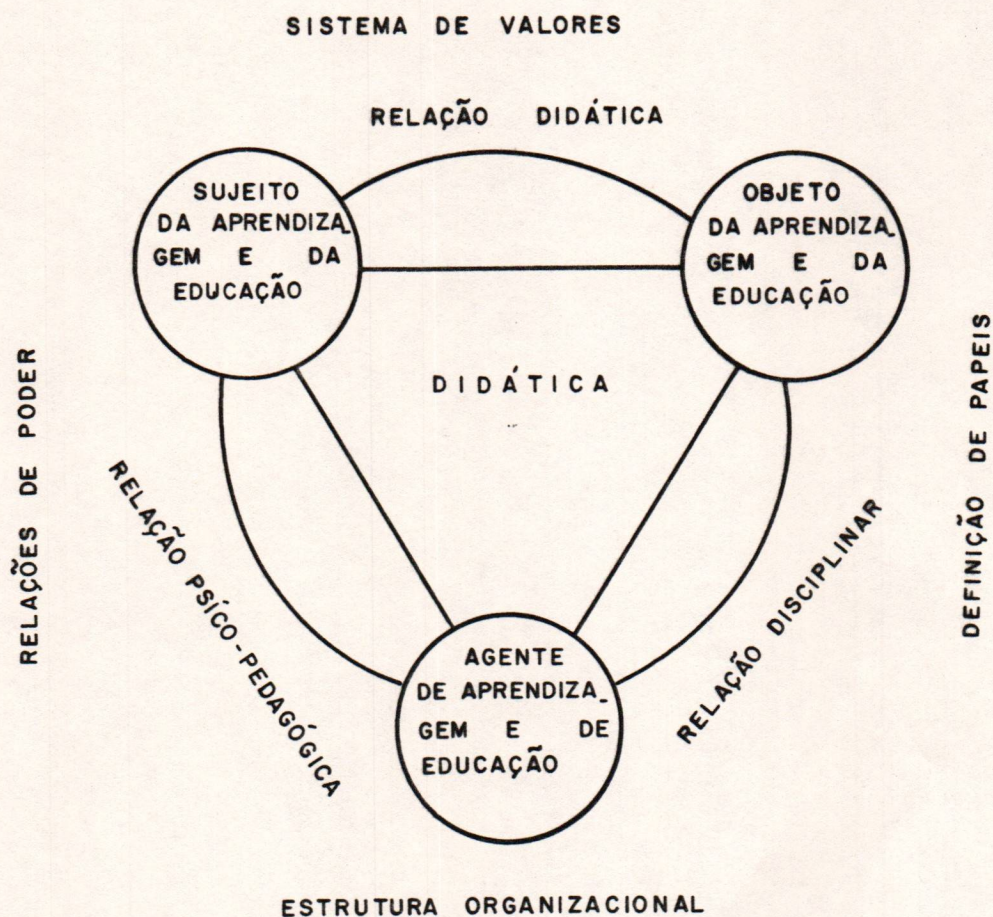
SISTEMA DE VALORES

RELAÇÃO DIDÁTICA

SUJEITO DA APRENDIZAGEM E DA EDUCAÇÃO

OBJETO DA APRENDIZAGEM E DA EDUCAÇÃO

DIDÁTICA

RELAÇÕES DE PODER

DEFINIÇÃO DE PAPEIS

RELAÇÃO PSÍCO-PEDAGÓGICA

RELAÇÃO DISCIPLINAR

AGENTE DE APRENDIZAGEM E DE EDUCAÇÃO

ESTRUTURA ORGANIZACIONAL